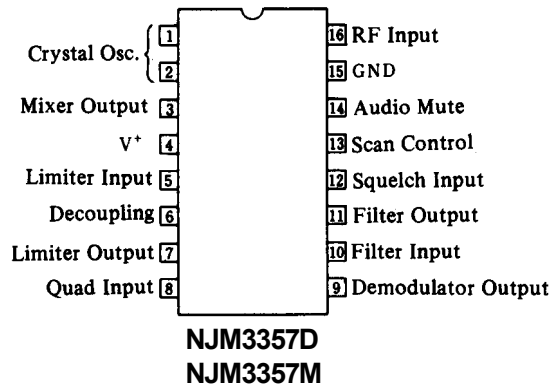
Crystal Osc. 1
2
Mixer Output 3
$V^+$ 4
Limiter Input 5
Decoupling 6
Limiter Output 7
Quad Input 8

16 RF Input
15 GND
14 Audio Mute
13 Scan Control
12 Squelch Input
11 Filter Output
10 Filter Input
9 Demodulator Output

NJM3357D
NJM3357M